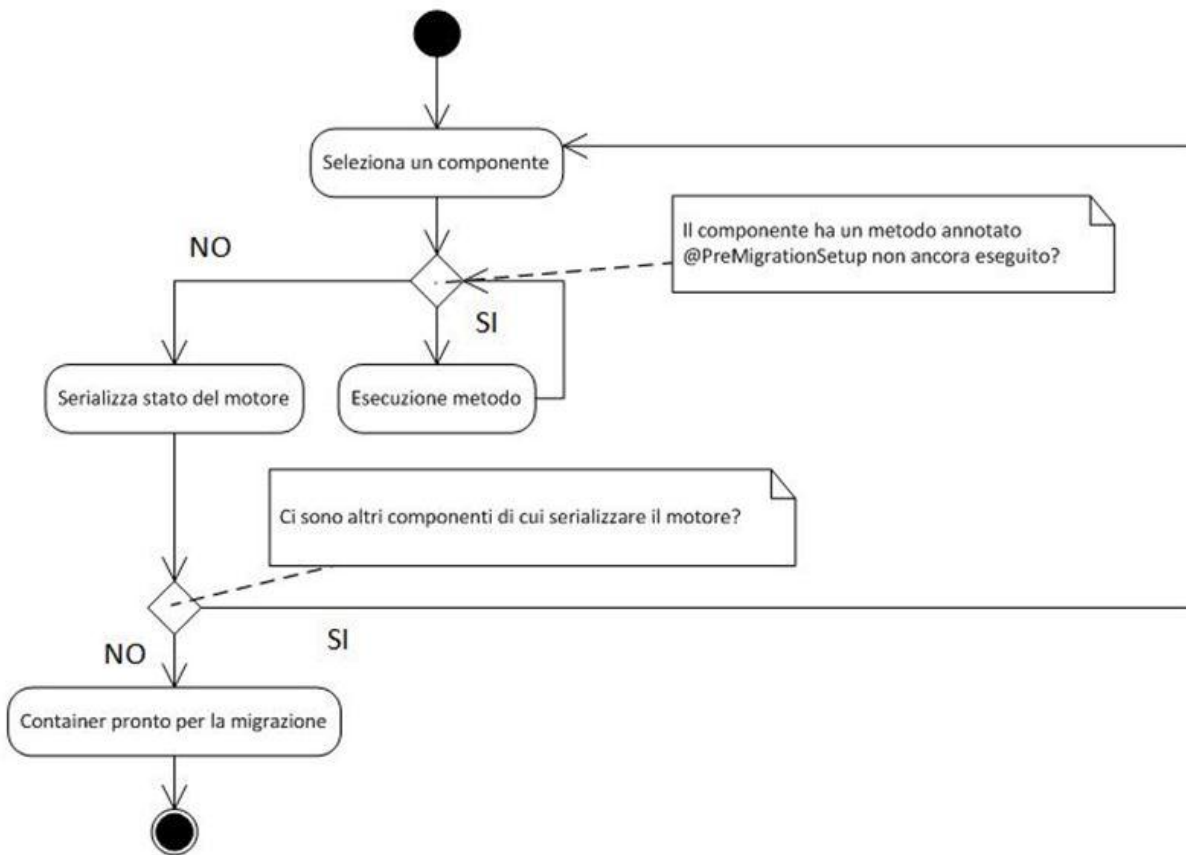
Seleziona un componente

Il componente ha un metodo annotato @PreMigrationSetup non ancora eseguito?

NO

SI

Serializza stato del motore

Esecuzione metodo

Ci sono altri componenti di cui serializzare il motore?

NO

SI

Container pronto per la migrazione